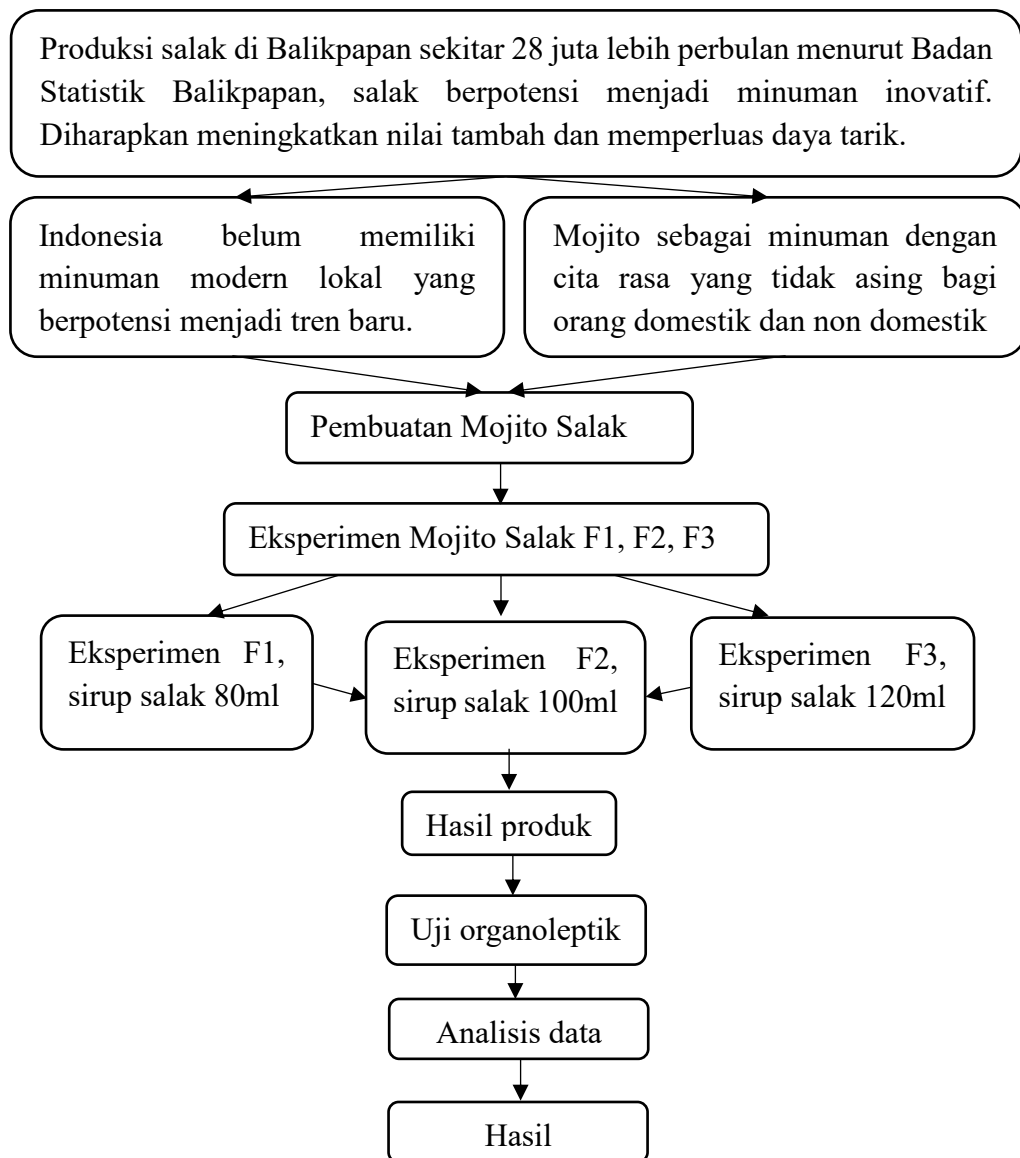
Produksi salak di Balikpapan sekitar 28 juta lebih perbulan menurut Badan Statistik Balikpapan, salak berpotensi menjadi minuman inovatif. Diharapkan meningkatkan nilai tambah dan memperluas daya tarik.

Indonesia belum memiliki minuman modern lokal yang berpotensi menjadi tren baru.

Mojito sebagai minuman dengan cita rasa yang tidak asing bagi orang domestik dan non domestik

Pembuatan Mojito Salak

Eksperimen Mojito Salak F1, F2, F3

Eksperimen F1, sirup salak 80ml

Eksperimen F2, sirup salak 100ml

Eksperimen F3, sirup salak 120ml

Hasil produk

Uji organoleptik

Analisis data

Hasil